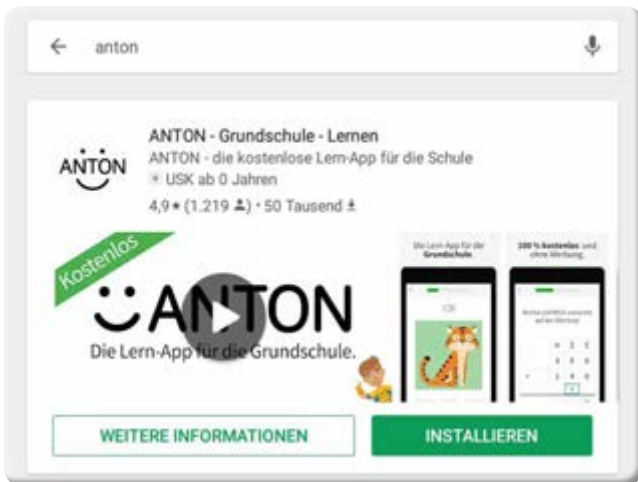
anton

ANTON

ANTON - Grundschule - Lernen
ANTON - die kostenlose Lern-App für die Schule
USK ab 0 Jahren
4,9 ★ (1.219) • 50 Tausend

Kostenlos

ANTON
Die Lern-App für die Grundschule.

Die Lern-App für die Grundschule.

100 % kostenlos und ohne Werbung.

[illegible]

WEITERE INFORMATIONEN

INSTALLIEREN